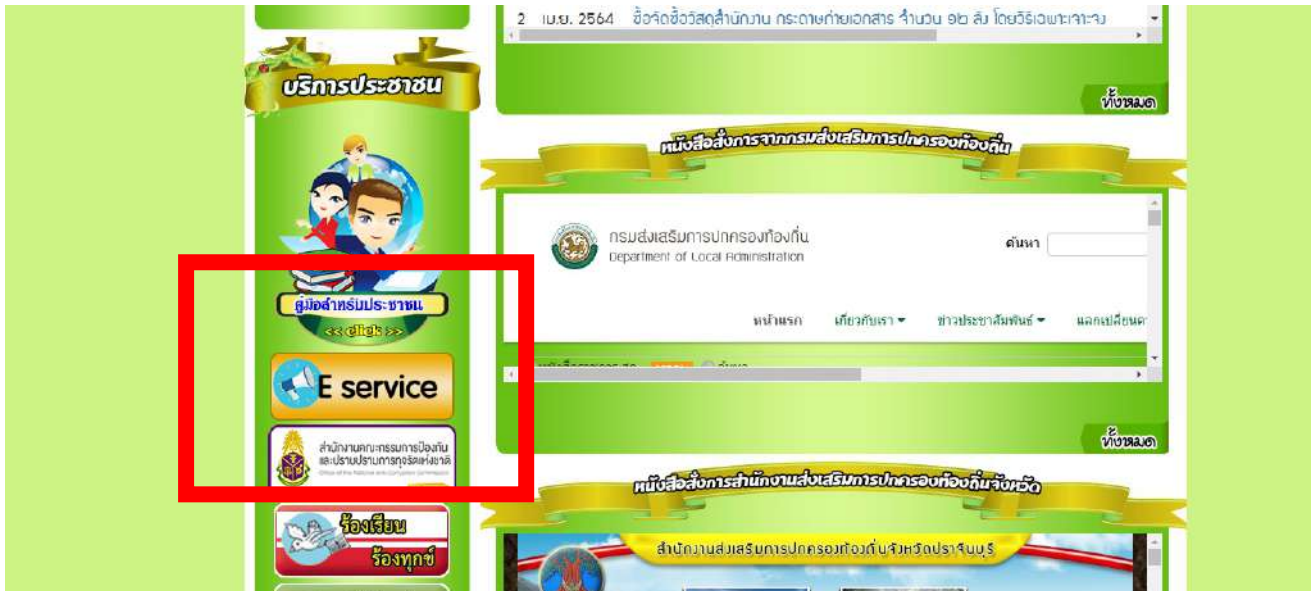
2 เม.ย. 2564 ซื้อจัดซื้อวัสดุสำนักงาน กระดาษถ่ายเอกสาร จำนวน ๑๒ ลัง โดยวิธีเฉพาะเจาะจง

ทั้งหมด

บริการประชาชน

หนังสือสั่งการจากกรมส่งเสริมการปกครองท้องถิ่น

กรมส่งเสริมการปกครองท้องถิ่น
Department of Local Administration

ค้นหา

หน้าแรก เกี่ยวกับเรา ข่าวประชาสัมพันธ์ แลกเปลี่ยนค

คู่มือสำหรับประชาชน
<< click >>

E service

สำนักงานคณะกรรมการป้องกันและปราบปรามการทุจริตแห่งชาติ
Office of the National Anti-Corruption Commission

ทั้งหมด

หนังสือสั่งการสำนักงานส่งเสริมการปกครองท้องถิ่นจังหวัด

ร้องเรียน
ร้องทุกข์

สำนักงานส่งเสริมการปกครองท้องถิ่นจังหวัดปราจีนบุรี